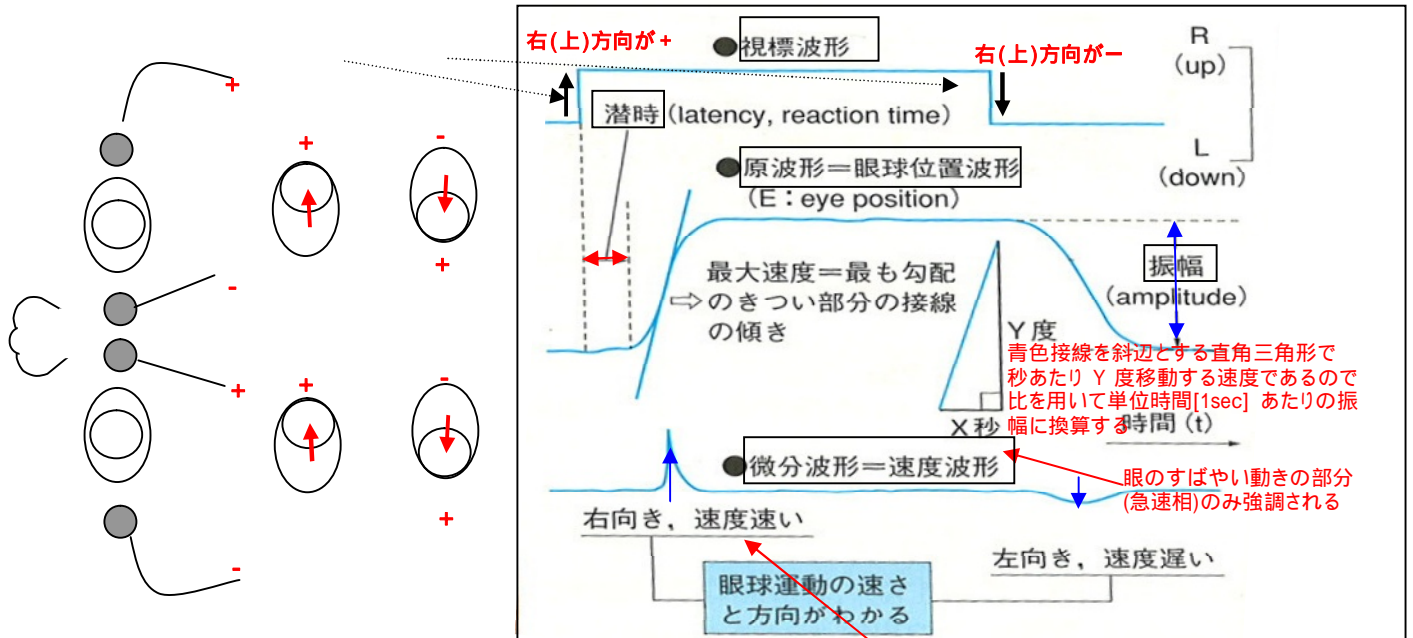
+

+

-

+

-

+

+

-

+

-

右(上)方向が+

視標波形

右(上)方向がー

R (up)

L (down)

潜時 (latency, reaction time)

原波形＝眼球位置波形 (E：eye position)

最大速度＝最も勾配のきつい部分の接線の傾き

振幅 (amplitude)

Y度

青色接線を斜辺とする直角三角形で秒あたり Y 度移動する速度であるので比を用いて単位時間[1sec] あたりの振幅に換算する

X秒

時間 (t)

微分波形＝速度波形

眼のすばやい動きの部分(急速相)のみ強調される

右向き，速度速い

左向き，速度遅い

眼球運動の速さと方向がわかる